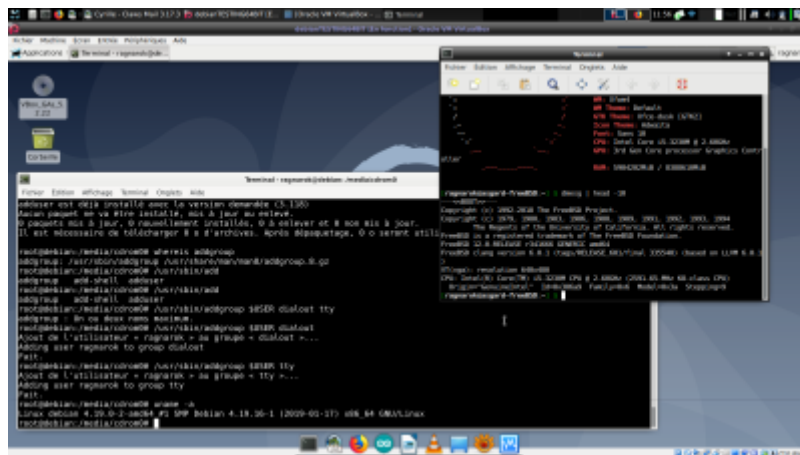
Fichier Machine Écran Entrée Périphériques Aide

Applications Terminal - ragnarok@de...

VBox_GAs_5.2.22

Corbeille

Terminal - ragnarok@debian: /media/cdrom0

Fichier Édition Affichage Terminal Onglets Aide

adduser est déjà installé dans la version demandée (3.118).
Aucun paquet ne va être installé, mis à jour ou enlevé.
0 paquets mis à jour, 0 nouvellement installés, 0 à enlever et 0 non mis à jour.
Il est nécessaire de télécharger 0 o d'archives. Après dépaquetage, 0 o seront utilisés.

root@debian:/media/cdrom0# whereis addgroup
addgroup: /usr/sbin/addgroup /usr/share/man/man8/addgroup.8.gz
root@debian:/media/cdrom0# /usr/sbin/add
addgroup add-shell adduser
root@debian:/media/cdrom0# /usr/sbin/add
addgroup add-shell adduser
root@debian:/media/cdrom0# /usr/sbin/addgroup $USER dialout tty
addgroup : On ne deux noms maximum
root@debian:/media/cdrom0# /usr/sbin/addgroup $USER dialout
Ajout de l'utilisateur « ragnarok » au groupe « dialout »...
Adding user ragnarok to group dialout
Fait.
root@debian:/media/cdrom0# /usr/sbin/addgroup $USER tty
Ajout de l'utilisateur « ragnarok » au groupe « tty »...
Adding user ragnarok to group tty
Fait.
root@debian:/media/cdrom0# uname -a
Linux debian 4.19.0-2-amd64 #1 SMP Debian 4.18.16-1 (2019-01-17) x86_64 GNU/Linux
root@debian:/media/cdrom0#

Terminal

Fichier Édition Affichage Terminal Onglets Aide

WM: Xfwm4
WM Theme: Default
GTK Theme: Xfce-dusk [GTK2]
Icon Theme: Adwaita
Font: Sans 10
CPU: Intel Core i5-3230M @ 2.6GHz
GPU: 3rd Gen Core processor Graphics Controller
RAM: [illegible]

ragnarok@ragnarok-FreeBSD ~ $ dmesg | head -20
Copyright (c) 1992-2018 The FreeBSD Project.
Copyright (c) 1979, 1980, 1983, 1986, 1988, 1989, 1991, 1992, 1993, 1994
The Regents of the University of California. All rights reserved.
FreeBSD is a registered trademark of The FreeBSD Foundation.
FreeBSD 12.0-RELEASE r341666 GENERIC amd64
FreeBSD clang version 6.0.1 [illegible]
VT(vga): resolution 640x480
CPU: Intel(R) Core(TM) i5-3230M CPU @ 2.60GHz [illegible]
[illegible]
ragnarok@ragnarok-FreeBSD ~ $